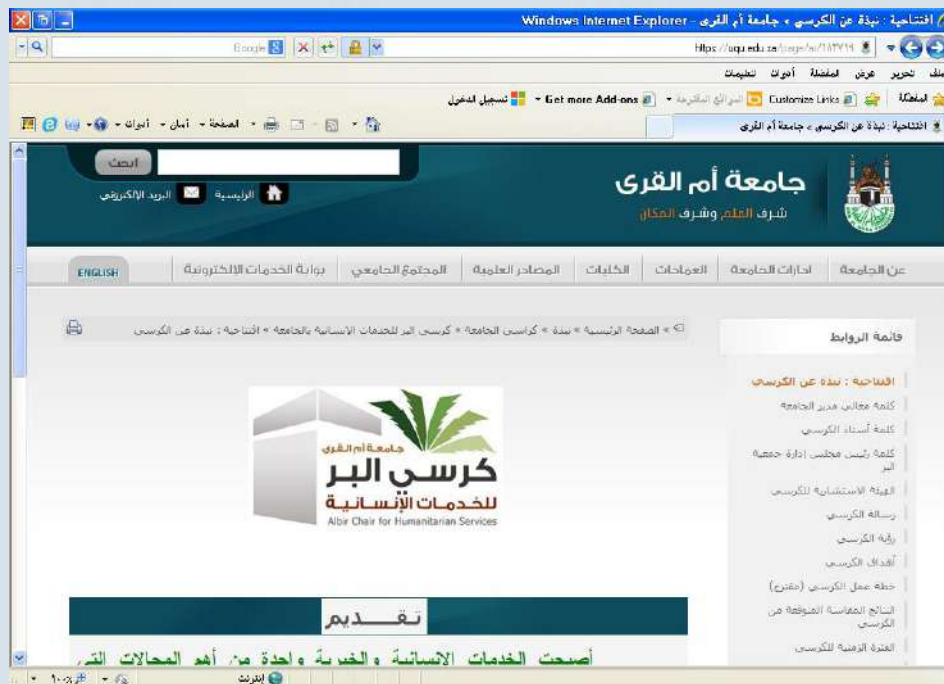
افتتاحية : نبذة عن الكرسي ، جامعة أم القرى - Windows Internet Explorer

Https://uqu.edu.sa/page/ar/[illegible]

Google

ملف تحرير عرض المفضلة أدوات تعليمات

المفضلة Customize Links المواقع المقترحة Get more Add-ons تسجيل الدخول

افتتاحية : نبذة عن الكرسي ، جامعة أم القرى

الصفحة - أمان - أدوات

ابحث

الرئيسية البريد الإلكتروني

جامعة أم القرى
شرف العلم وشرف المكان

عن الجامعة | ادارات الجامعة | العمادات | الكليات | المصادر العلمية | المجتمع الجامعي | بوابة الخدمات الالكترونية | ENGLISH

» الصفحة الرئيسية » نبذة » كراسي الجامعة » كرسي البر للخدمات الإنسانية بالجامعة » افتتاحية : نبذة عن الكرسي

قائمة الروابط

افتتاحية : نبذة عن الكرسي
كلمة معالي مدير الجامعة
كلمة أستاذ الكرسي
كلمة رئيس مجلس إدارة جمعية البر
الهيئة الاستشارية للكرسي
رسالة الكرسي
رؤية الكرسي
أهداف الكرسي
خطة عمل الكرسي (مقترح)
النتائج المقاسة المتوقعة من الكرسي
الفترة الزمنية للكرسي

جامعة أم القرى
كرسي البر
للخدمات الإنسانية
Albir Chair for Humanitarian Services

تقـــديم

أصبحت الخدمات الانسانية والخيرية واحدة من أهم المجالات التي

إنترنت